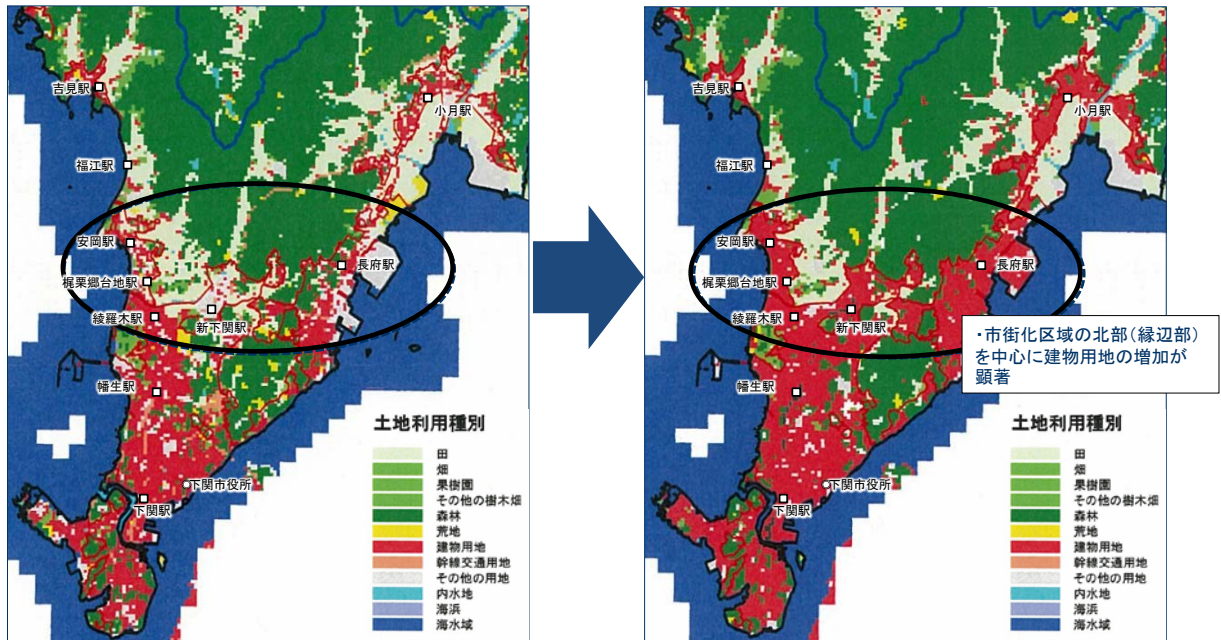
吉見駅
小月駅
福江駅
安岡駅
長府駅
梶栗郷台地駅
綾羅木駅
新下関駅
幡生駅
下関市役所
下関駅

土地利用種別
田
畑
果樹園
その他の樹木畑
森林
荒地
建物用地
幹線交通用地
その他の用地
内水地
海浜
海水域

吉見駅
小月駅
福江駅
安岡駅
長府駅
梶栗郷台地駅
綾羅木駅
新下関駅
幡生駅
下関市役所
下関駅

・市街化区域の北部（縁辺部）を中心に建物用地の増加が顕著

土地利用種別
田
畑
果樹園
その他の樹木畑
森林
荒地
建物用地
幹線交通用地
その他の用地
内水地
海浜
海水域